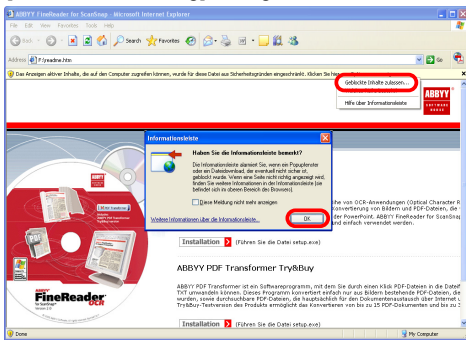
ABBYY FineReader for ScanSnap - Microsoft Internet Explorer

File Edit View Favorites Tools Help

Back Search Favorites

Address F:\readme.htm Go

Das Anzeigen aktiver Inhalte, die auf den Computer zugreifen können, wurde für diese Datei aus Sicherheitsgründen eingeschränkt. Klicken Sie hier

Geblockte Inhalte zulassen...

Hilfe über Informationsleiste

ABBYY

Informationsleiste

Haben Sie die Informationsleiste bemerkt?

Die Informationsleiste alarmiert Sie, wenn ein Popupfenster oder ein Dateidownload, der eventuell nicht sicher ist, geblockt wurde. Wenn eine Seite nicht richtig angezeigt wird, finden Sie weitere Informationen in der Informationsleiste (sie befindet sich im oberen Bereich des Browsers).

Diese Meldung nicht mehr anzeigen

Weitere Informationen über die Informationsleiste...

OK

von OCR-Anwendungen (Optical Character R Konvertierung von Bildern und PDF-Dateien, die der PowerPoint, ABBYY FineReader for ScanSnap und einfach verwendet werden.

Installation (Führen Sie die Datei setup.exe)

ABBYY PDF Transformer Try&Buy

ABBYY PDF Transformer ist ein Softwareprogramm, mit dem Sie durch einen Klick PDF-Dateien in die Dateif TXT umwandeln können. Dieses Programm konvertiert nicht nur aus Bildern bestehende PDF-Dateien, die wurden, sowie durchsuchbare PDF-Dateien, die hauptsächlich für den Dokumentenaustausch über Internet Try&Buy-Testversion des Produkts ermöglicht das Konvertieren von bis zu 15 PDF-Dokumenten ab dem Tag

Installation (Führen Sie die Datei setup.exe)

FineReader OCR

Done My Computer